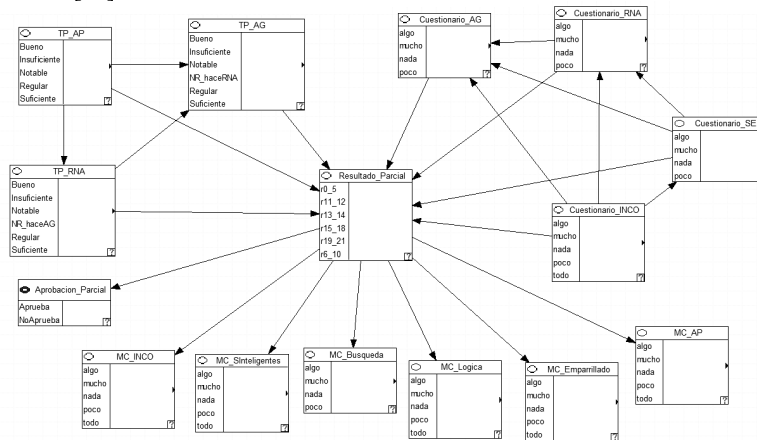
TP_AP
Bueno
Insuficiente
Notable
Regular
Suficiente
?

TP_AG
Bueno
Insuficiente
Notable
NR_haceRNA
Regular
Suficiente
?

Cuestionario_AG
algo
mucho
nada
poco
?

Cuestionario_RNA
algo
mucho
nada
poco
?

Cuestionario_SE
algo
mucho
nada
poco

TP_RNA
Bueno
Insuficiente
Notable
NR_haceAG
Regular
Suficiente
?

Resultado_Parcial
r0_5
r11_12
r13_14
r15_18
r19_21
r6_10
?

Cuestionario_INCO
algo
mucho
nada
poco
todo
?

Aprobacion_Parcial
Aprueba
NoAprueba
?

MC_AP
algo
mucho
nada
poco
todo
?

MC_INCO
algo
mucho
nada
poco
todo
?

MC_SInteligentes
algo
mucho
nada
poco
todo
?

MC_Busqueda
algo
mucho
nada
poco
?

MC_Logica
algo
mucho
nada
poco
todo
?

MC_Emparrillado
algo
mucho
nada
poco
todo
?